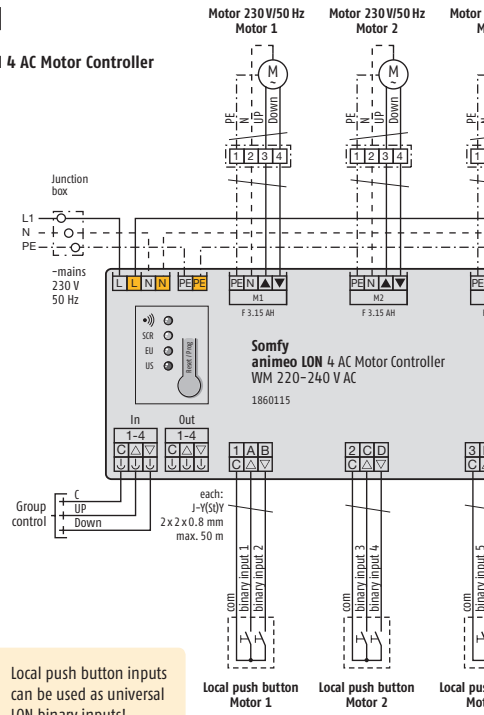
I 4 AC Motor Controller

Motor 230 V/50 Hz
Motor 1

Motor 230 V/50 Hz
Motor 2

Motor
M

M

PE
N
UP
Down

1 2 3 4

M

PE
N
UP
Down

1 2 3 4

PE
N

1

Junction box

L1
N
PE

~mains
230 V
50 Hz

L L N N PE PE

PE N ▲ ▼
M1
F 3.15 AH

PE N ▲ ▼
M2
F 3.15 AH

PE

SCR
EU
US

Reset / Prog

Somfy
animeo LON 4 AC Motor Controller
WM 220–240 V AC

1860115

In
1-4
C △ ▽

Out
1-4
C △ ▽

1 A B
C △ ▽

2 C D
C △ ▽

3
C

Group control
C
UP
Down

each:
J-Y(St)Y
2 x 2 x 0.8 mm
max. 50 m

com
binary input 1
binary input 2

com
binary input 3
binary input 4

com
binary input 5

Local push button inputs can be used as universal LON binary inputs!

Local push button
Motor 1

Local push button
Motor 2

Local pus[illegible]
Mot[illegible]